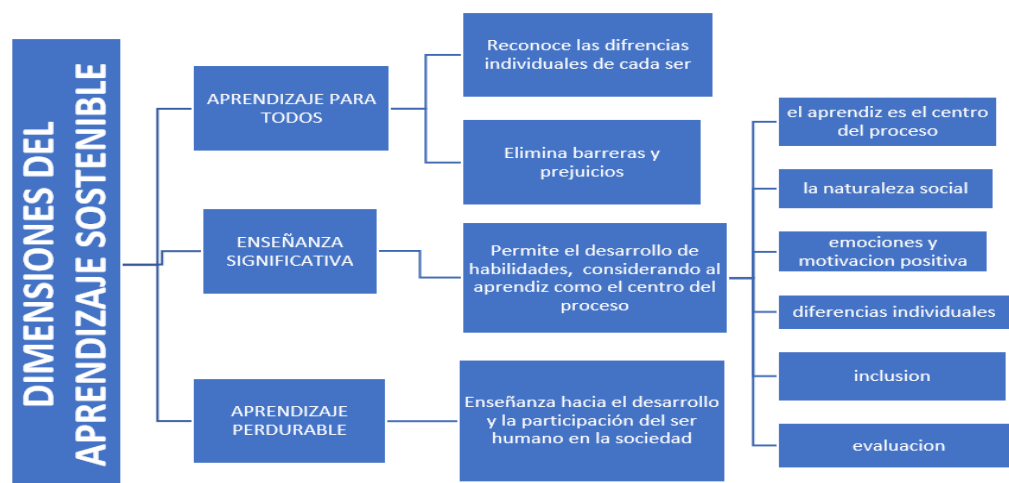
DIMENSIONES DEL APRENDIZAJE SOSTENIBLE

APRENDIZAJE PARA TODOS

Reconoce las difrencias individuales de cada ser

Elimina barreras y prejuicios

ENSEÑANZA SIGNIFICATIVA

Permite el desarrollo de habilidades, considerando al aprendiz como el centro del proceso

el aprendiz es el centro del proceso

la naturaleza social

emociones y motivacion positiva

diferencias individuales

inclusion

evaluacion

APRENDIZAJE PERDURABLE

Enseñanza hacia el desarrollo y la participación del ser humano en la sociedad